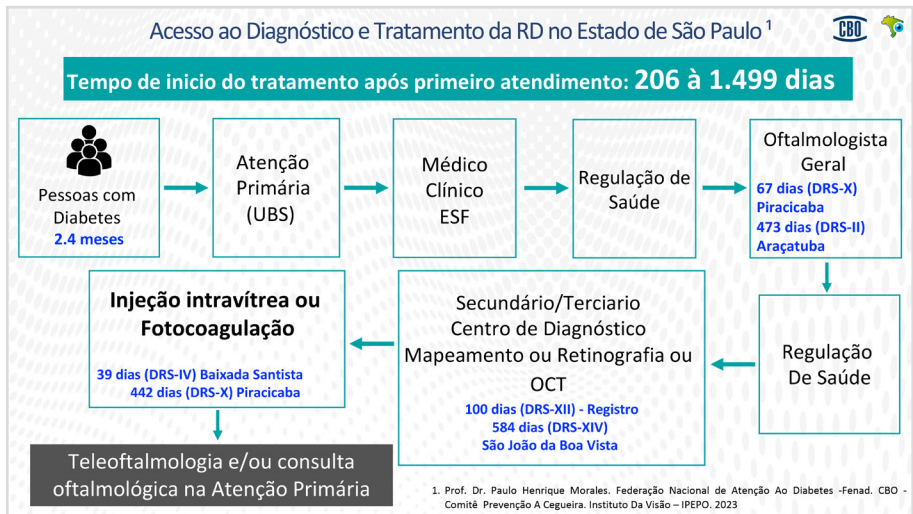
Acesso ao Diagnóstico e Tratamento da RD no Estado de São Paulo ¹

CBO

Tempo de inicio do tratamento após primeiro atendimento: 206 à 1.499 dias

Pessoas com Diabetes
2.4 meses

Atenção Primária (UBS)

Médico Clínico ESF

Regulação de Saúde

Oftalmologista Geral
67 dias (DRS-X) Piracicaba
473 dias (DRS-II) Araçatuba

Regulação De Saúde

Secundário/Terciario
Centro de Diagnóstico
Mapeamento ou Retinografia ou OCT
100 dias (DRS-XII) - Registro
584 dias (DRS-XIV)
São João da Boa Vista

Injeção intravítrea ou Fotocoagulação
39 dias (DRS-IV) Baixada Santista
442 dias (DRS-X) Piracicaba

Teleoftalmologia e/ou consulta oftalmológica na Atenção Primária

1. Prof. Dr. Paulo Henrique Morales. Federação Nacional de Atenção Ao Diabetes -Fenad. CBO - Comitê Prevenção A Cegueira. Instituto Da Visão – IPEPO. 2023